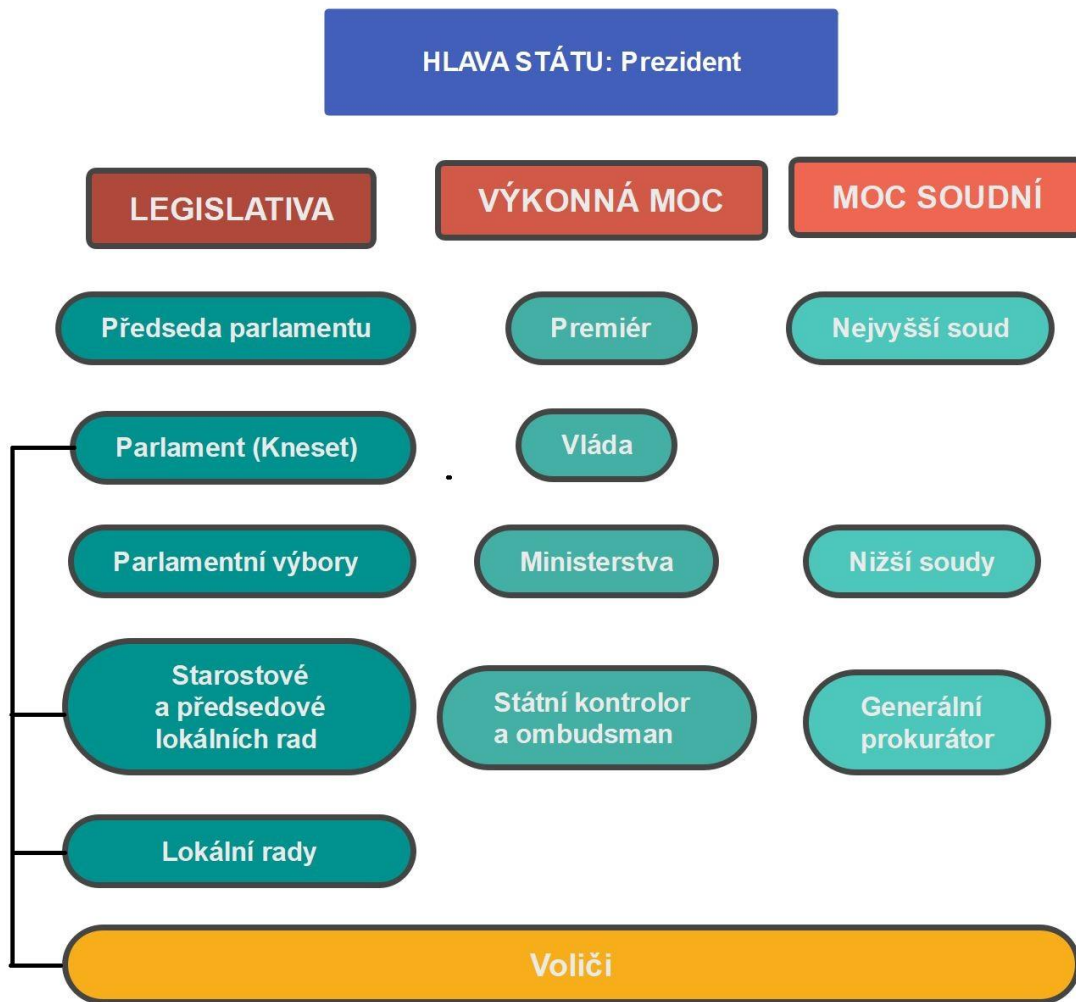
HLAVA STÁTU: Prezident

LEGISLATIVA

VÝKONNÁ MOC

MOC SOUDNÍ

Předseda parlamentu

Premiér

Nejvyšší soud

Parlament (Kneset)

Vláda

Parlamentní výbory

Ministerstva

Nižší soudy

Starostové a předsedové lokálních rad

Státní kontrolor a ombudsman

Generální prokurátor

Lokální rady

Voliči